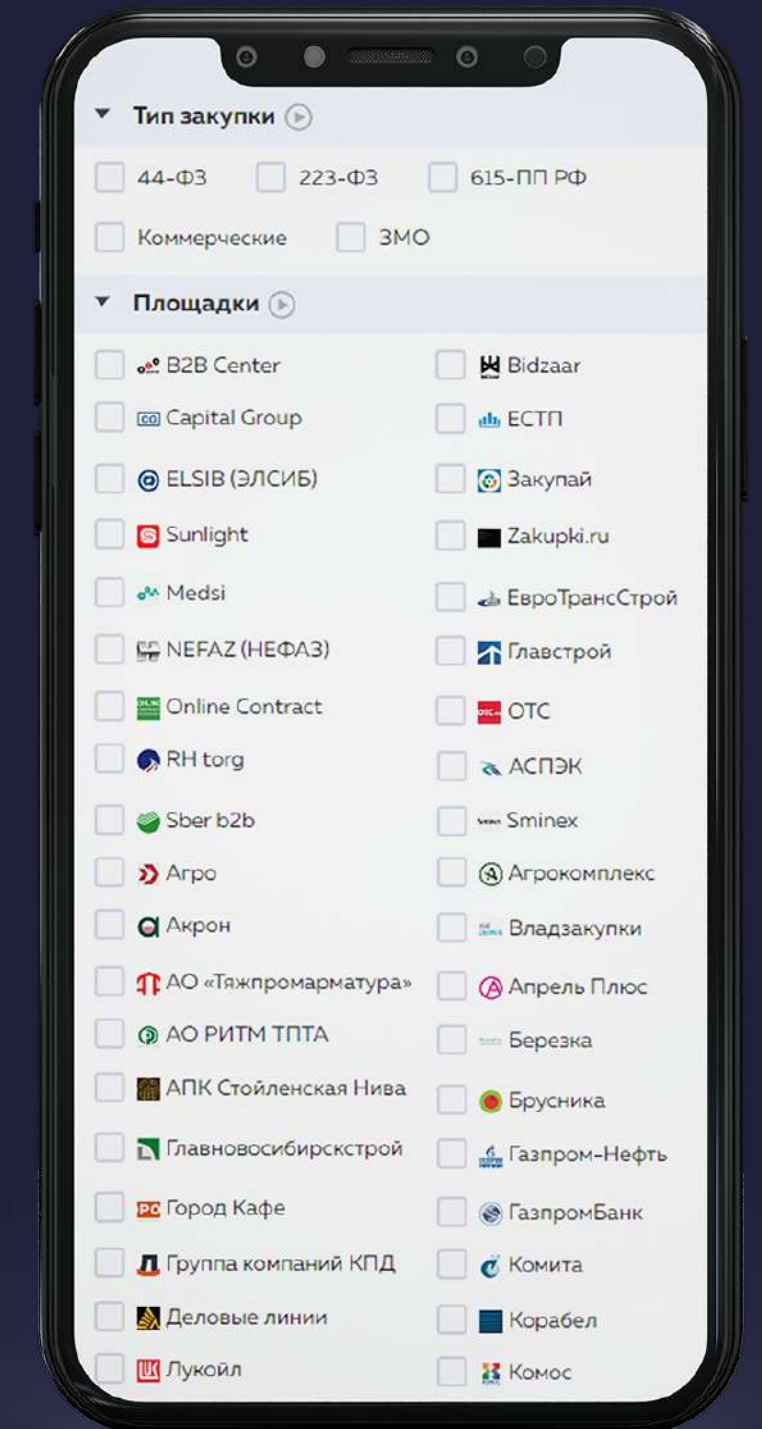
Тип закупки

44-ФЗ
223-ФЗ
615-ПП РФ
Коммерческие
ЗМО

Площадки

B2B Center
Bidzaar
Capital Group
ЕСТП
ELSIB (ЭЛСИБ)
Закупай
Sunlight
Zakupki.ru
Medsi
ЕвроТрансСтрой
NEFAZ (НЕФАЗ)
Главстрой
Online Contract
ОТС
RH torg
АСПЭК
Sber b2b
Sminex
Агро
Агрокомплекс
Акрон
Владзакупки
АО «Тяжпромарматура»
Апрель Плюс
АО РИТМ ТПТА
Березка
АПК Стойленская Нива
Брусника
Главновосибирскстрой
Газпром-Нефть
Город Кафе
ГазпромБанк
Группа компаний КПД
Комита
Деловые линии
Корабел
Лукойл
Комос